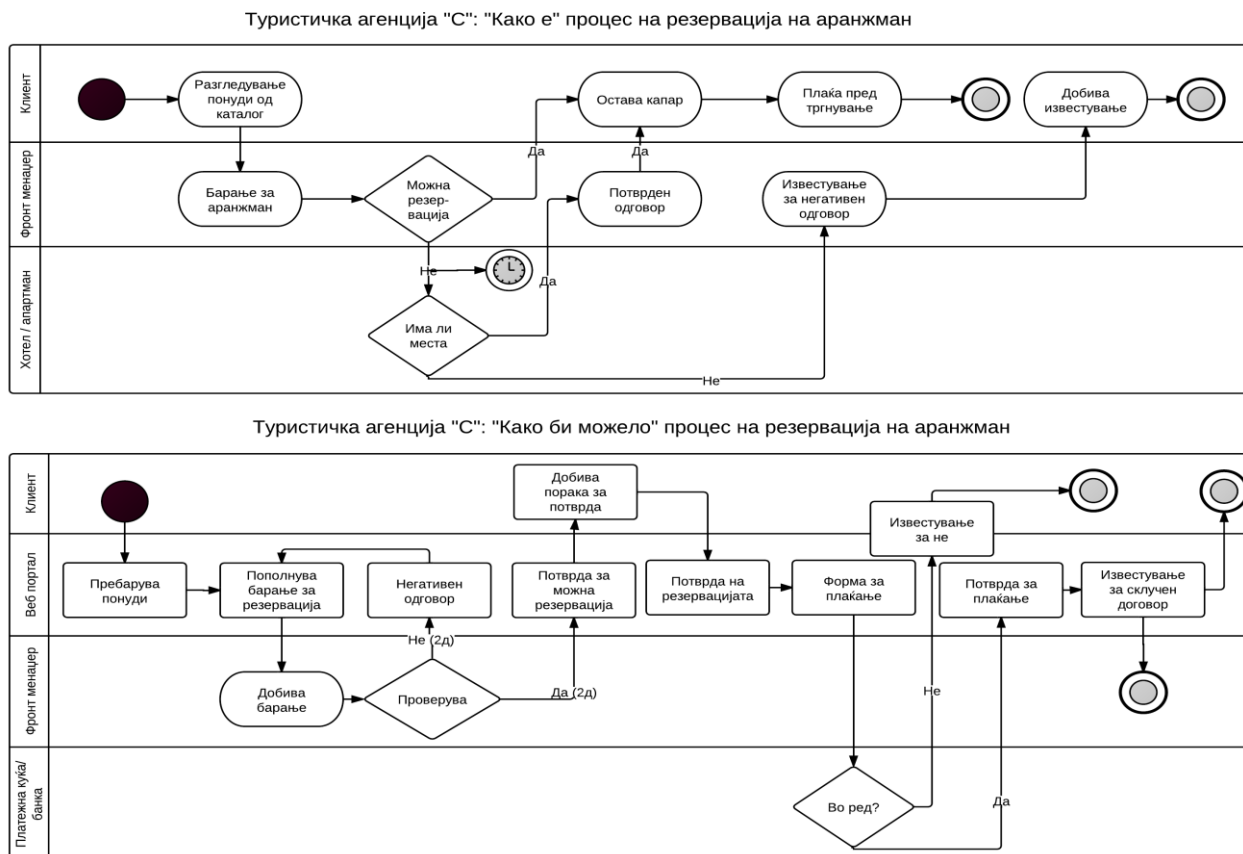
Туристичка агенција "С": "Како е" процес на резервација на аранжман

Клиент

Фронт менаџер

Хотел / апартман

Разгледување понуди од каталог

Остава капар

Плаќа пред тргнување

Добива известување

Барање за аранжман

Можна резер-вација

Да

Да

Потврден одговор

Известување за негативен одговор

Не

Да

Има ли места

Не

Туристичка агенција "С": "Како би можело" процес на резервација на аранжман

Клиент

Веб портал

Фронт менаџер

Платежна куќа/ банка

Добива порака за потврда

Известување за не

Пребарува понуди

Пополнува барање за резервација

Негативен одговор

Потврда за можна резервација

Потврда на резервацијата

Форма за плаќање

Потврда за плаќање

Известување за склучен договор

Не (2д)

Добива барање

Проверува

Да (2д)

Не

Во ред?

Да